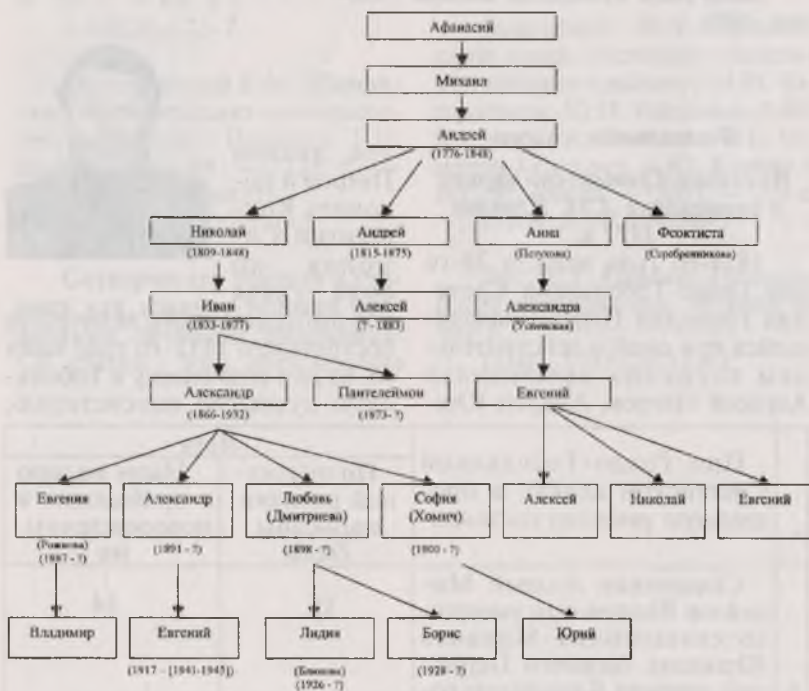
Афанасий

Михаил

Алексей
(1776-1848)

Николай
(1809-1848)

Андрей
(1815-1875)

Анна
(Петухова)

Феоктиста
(Серебренникова)

Иван
(1833-1877)

Алексей
(? - 1883)

Александра
(Успенская)

Александр
(1866-1932)

Пантелеймон
(1873- ?)

Евгений

Евгения
(Рожкова)
(1887 - ?)

Александр
(1891 - ?)

Любовь
(Дмитриева)
(1898 - ?)

София
(Хомич)
(1900 - ?)

Алексей

Николай

Евгений

Владимир

Евгений
(1917 - [1941-1945])

Лидия
(Блохина)
(1926 - ?)

Борис
(1928 - ?)

Юрий